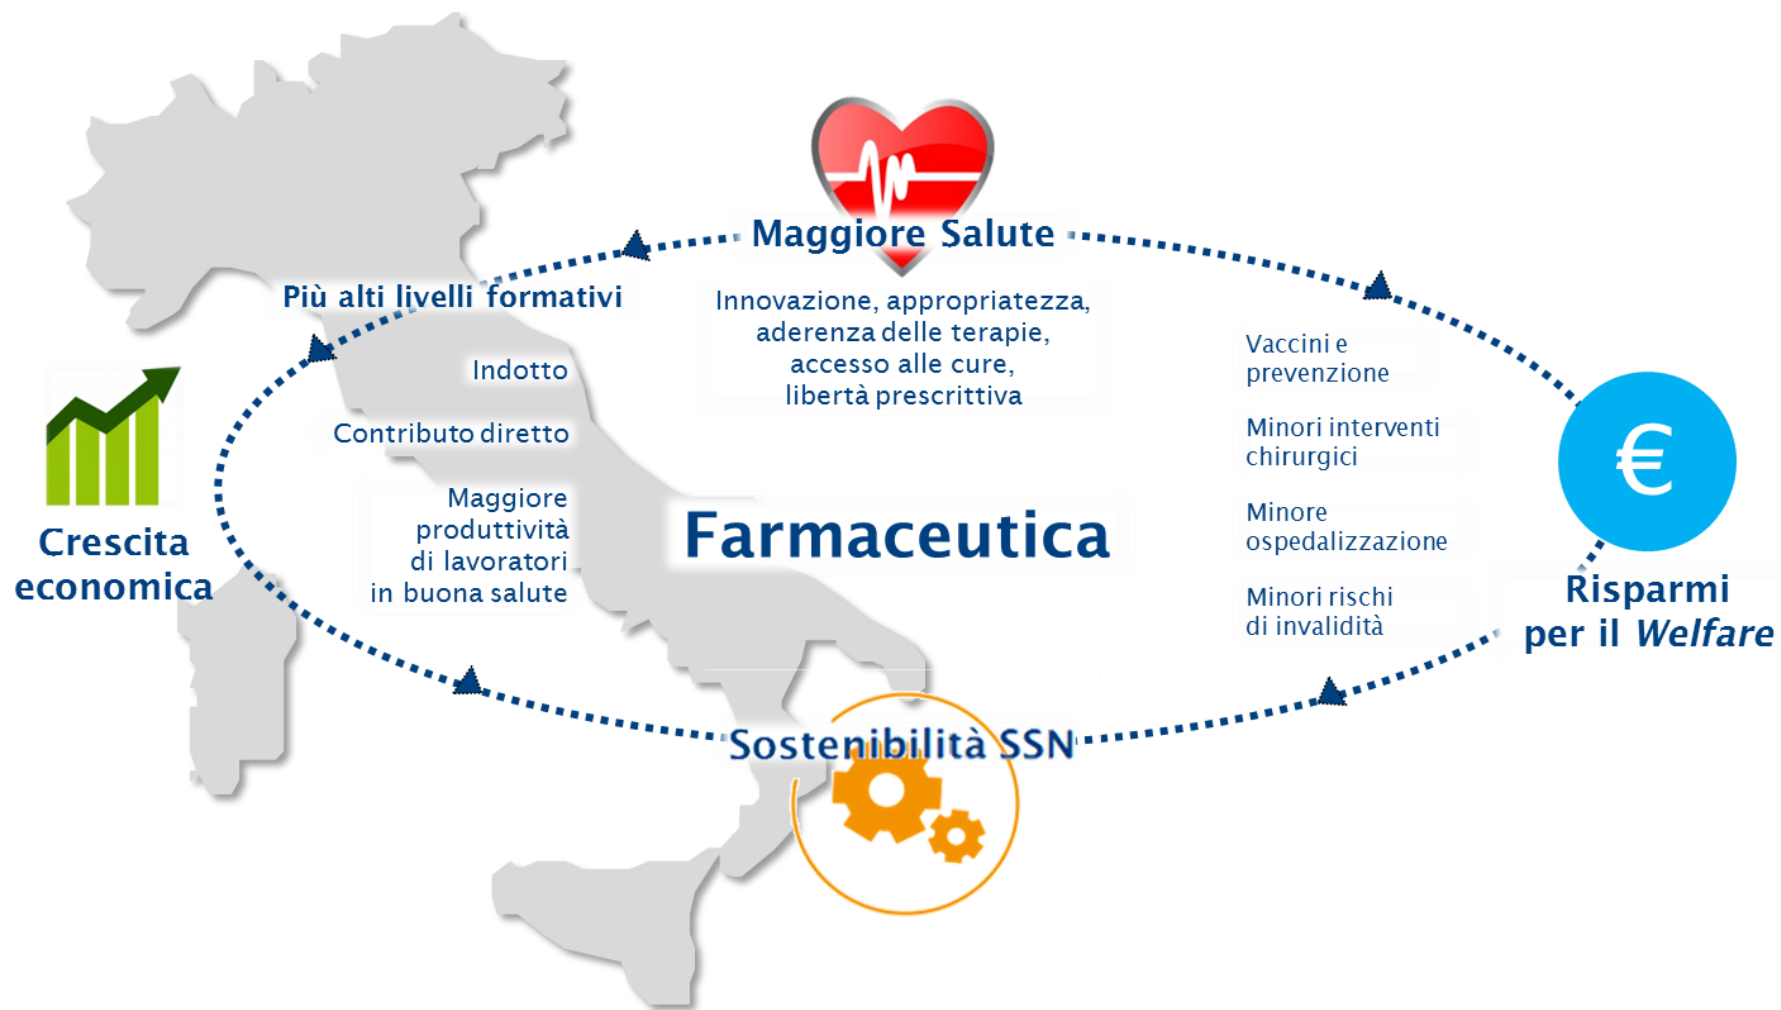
Maggiore Salute

Innovazione, appropriatezza, aderenza delle terapie, accesso alle cure, libertà prescrittiva

Più alti livelli formativi

Indotto

Contributo diretto

Maggiore produttività di lavoratori in buona salute

Crescita economica

Farmaceutica

Vaccini e prevenzione

Minori interventi chirurgici

Minore ospedalizzazione

Minori rischi di invalidità

€

Risparmi per il *Welfare*

Sostenibilità SSN